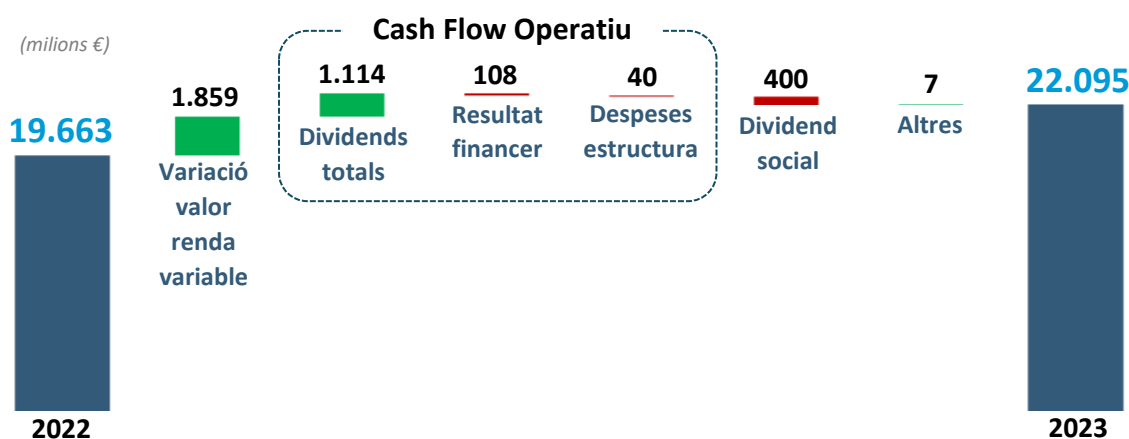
(milions €)

19.663

2022

1.859

Variació valor renda variable

Cash Flow Operatiu

1.114

Dividends totals

108

Resultat financer

40

Despeses estructura

400

Dividend social

7

Altres

22.095

2023